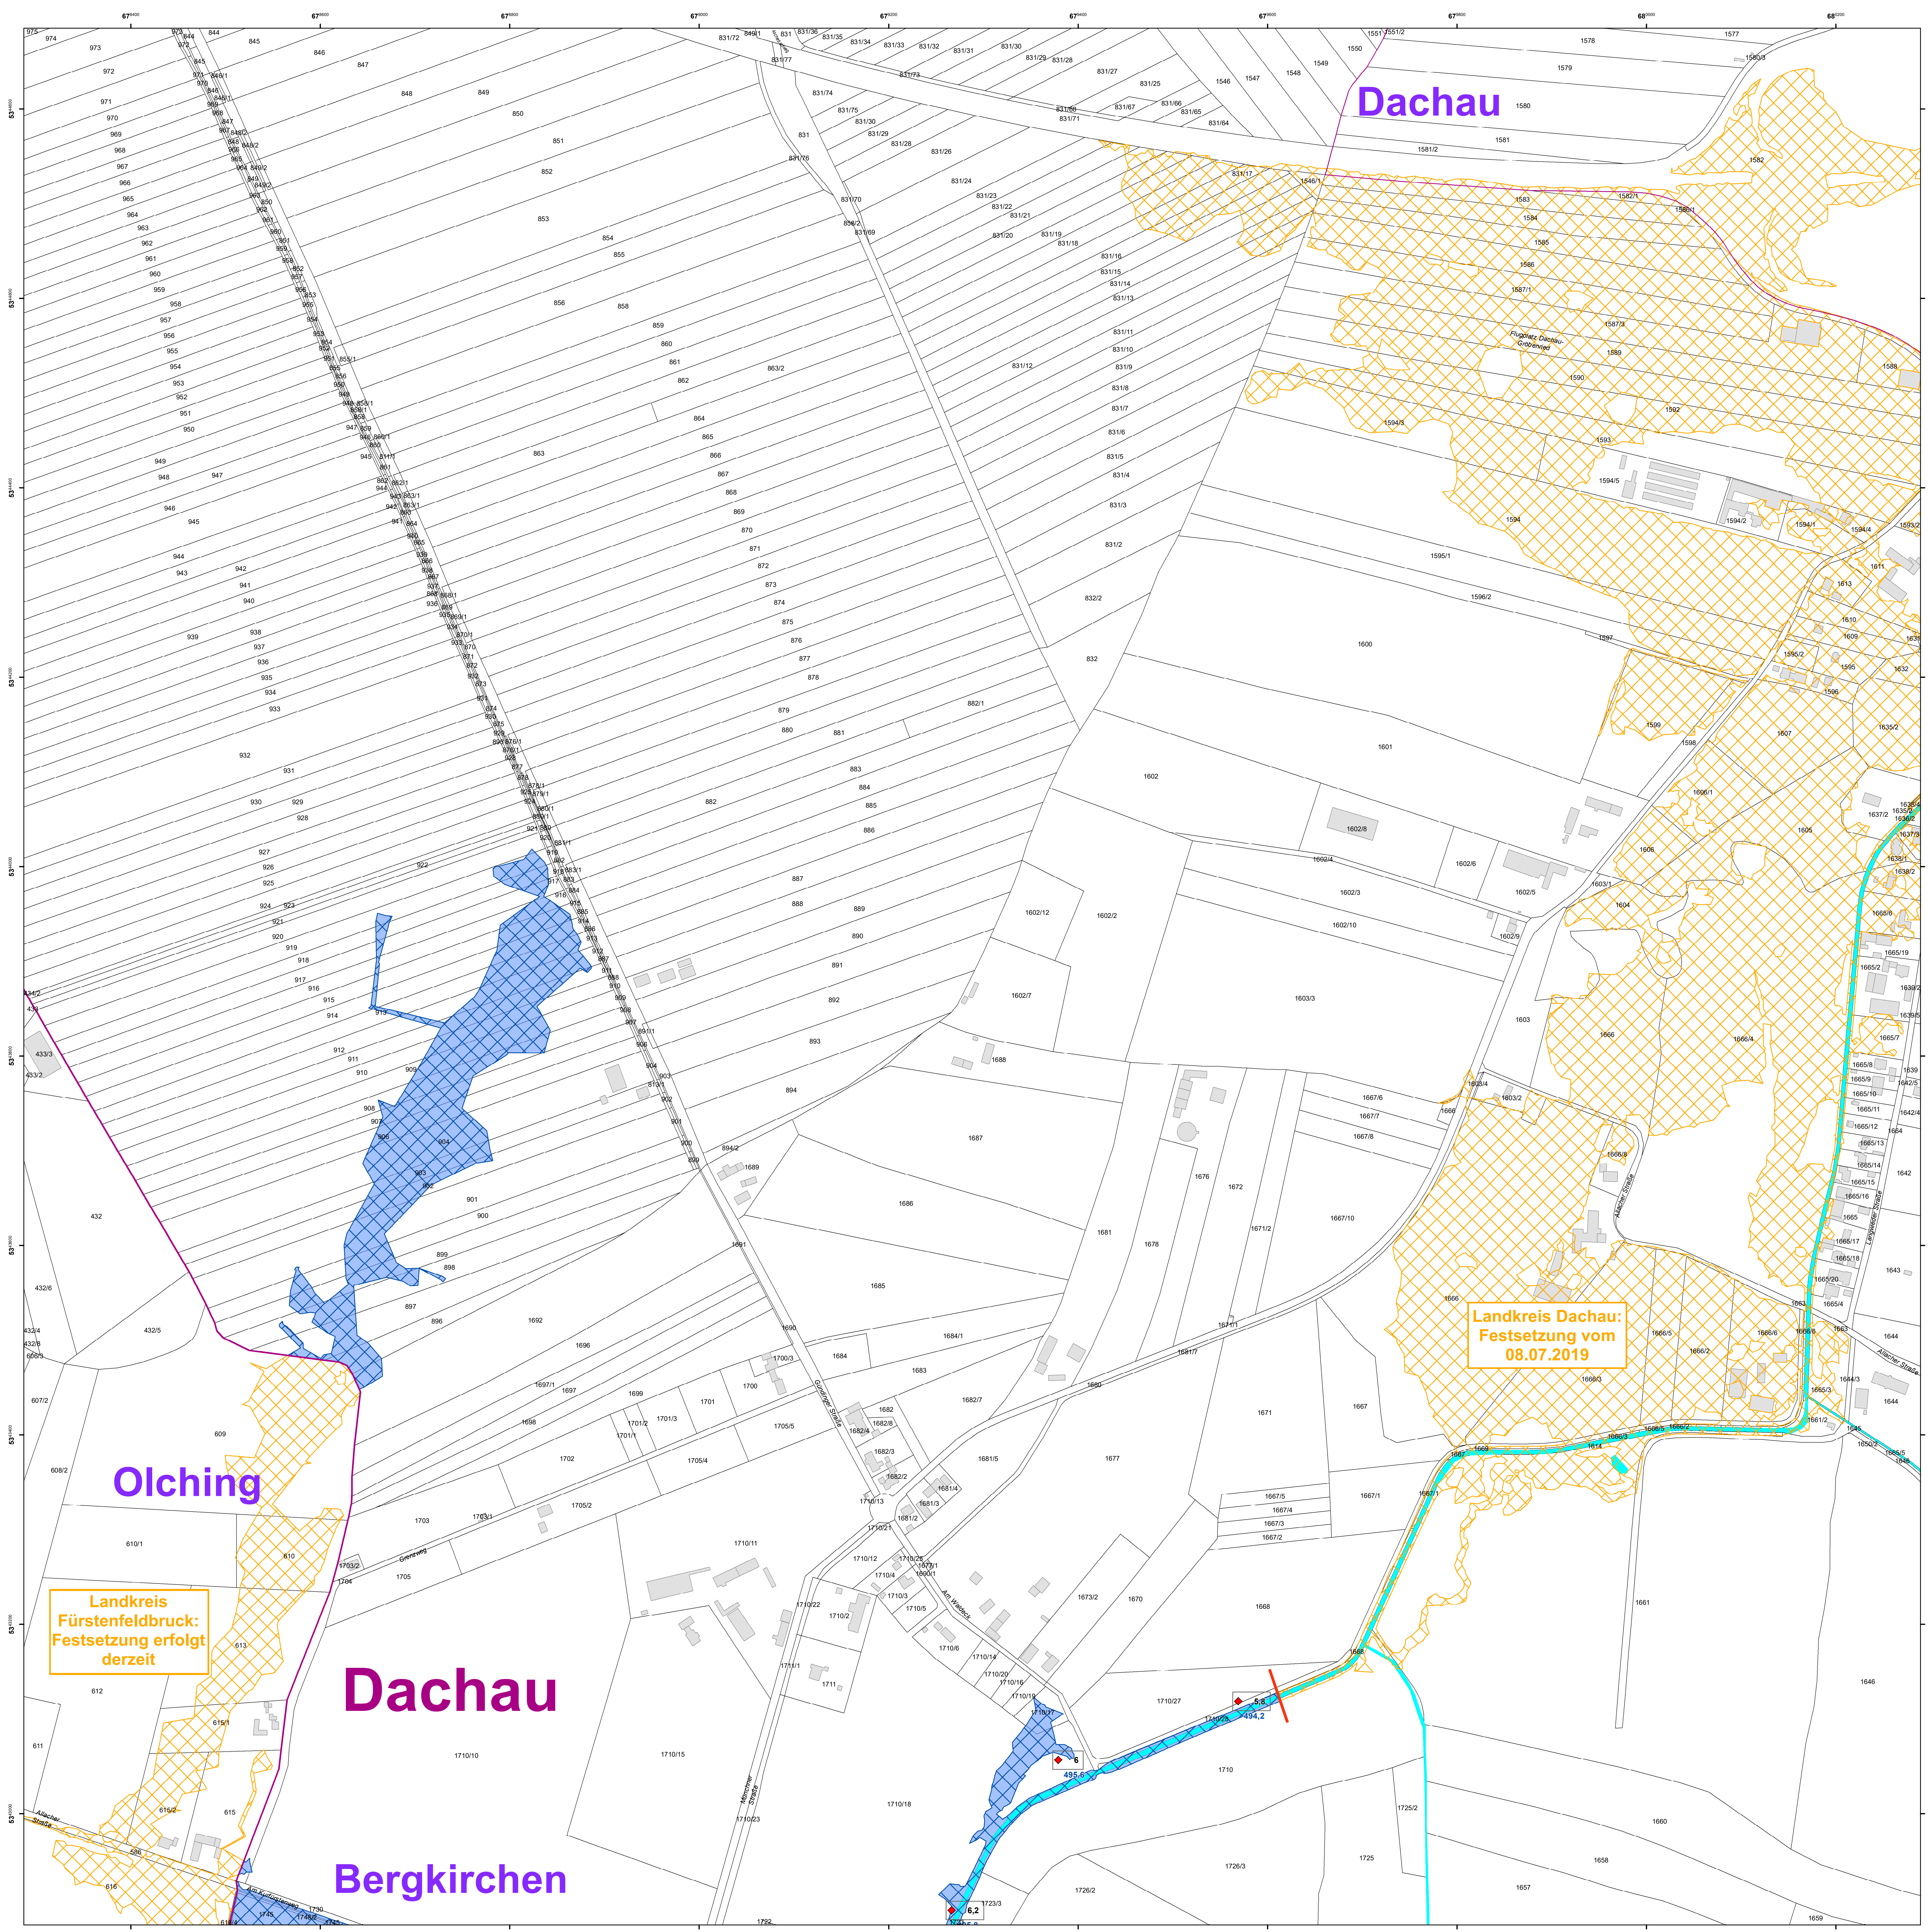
Dachau

Olching

Dachau

Bergkirchen

Landkreis Dachau: Festsetzung vom 08.07.2019

Landkreis Fürstenfeldbruck: Festsetzung erfolgt derzeit

Flugplatz Dachau-Gröbenried

Grenzweg

Am Waldeck

Alttacher Straße

Gundinger Straße

Allacher Straße

Langwieder Straße

5,8
494,2

6
495,6

6,2

1546/1
1551/2
1577
1578
1579
1580
1581
1581/2
1582
1583
1584
1585
1586
1587/1
1587/3
1589
1590
1592
1593
1594
1594/3
1594/5
1595/1
1596/2
1597
1598
1599
1600
1601
1602
1602/8
1603
1603/3
1660
1661
1666
1668
1670
1671
1677
1681
1685
1686
1687
1688
1692
1710
1710/10
1710/15
1710/18
1710/27
1725
1726/2
1726/3
1657
1658
1659
1646